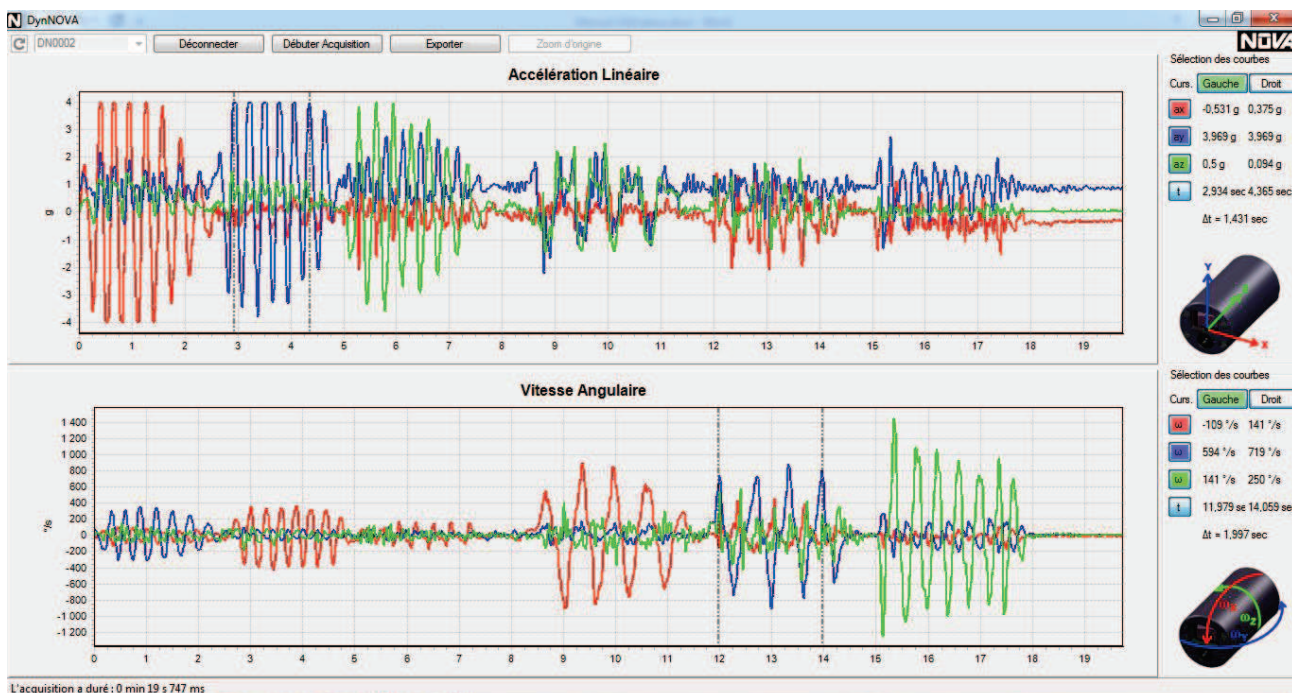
DynNOVA

DN0002 Déconnecter Débuter Acquisition Exporter Zoom d'origine

NOVA

Accélération Linéaire

Sélection des courbes

Curs. Gauche Droit

ax -0,531 g 0,375 g

ay 3,969 g 3,969 g

az 0,5 g 0,094 g

t 2,934 sec 4,365 sec

Δt = 1,431 sec

4
3
2
1
0
-1
-2
-3
-4

g

0 1 2 3 4 5 6 7 8 9 10 11 12 13 14 15 16 17 18 19

Y
X

Vitesse Angulaire

Sélection des courbes

Curs. Gauche Droit

ω -109 °/s 141 °/s

ω 594 °/s 719 °/s

ω 141 °/s 250 °/s

t 11,979 se 14,059 se

Δt = 1,997 sec

1 400
1 200
1 000
800
600
400
200
0
-200
-400
-600
-800
-1 000
-1 200

°/s

0 1 2 3 4 5 6 7 8 9 10 11 12 13 14 15 16 17 18 19

$\omega_x$ $\omega_z$ $\omega_y$

L'acquisition a duré : 0 min 19 s 747 ms